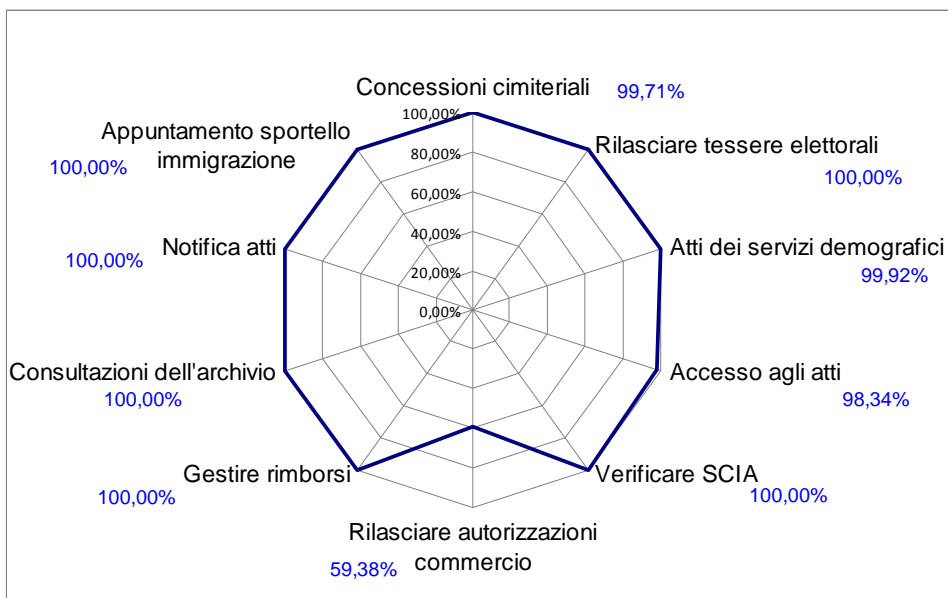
Concessioni cimiteriali
99,71%
Rilasciare tessere elettorali
100,00%
Atti dei servizi demografici
99,92%
Accesso agli atti
98,34%
Verificare SCIA
100,00%
Rilasciare autorizzazioni commercio
59,38%
Gestire rimborsi
100,00%
Consultazioni dell'archivio
100,00%
Notifica atti
100,00%
Appuntamento sportello immigrazione
100,00%
100,00%
80,00%
60,00%
40,00%
20,00%
0,00%